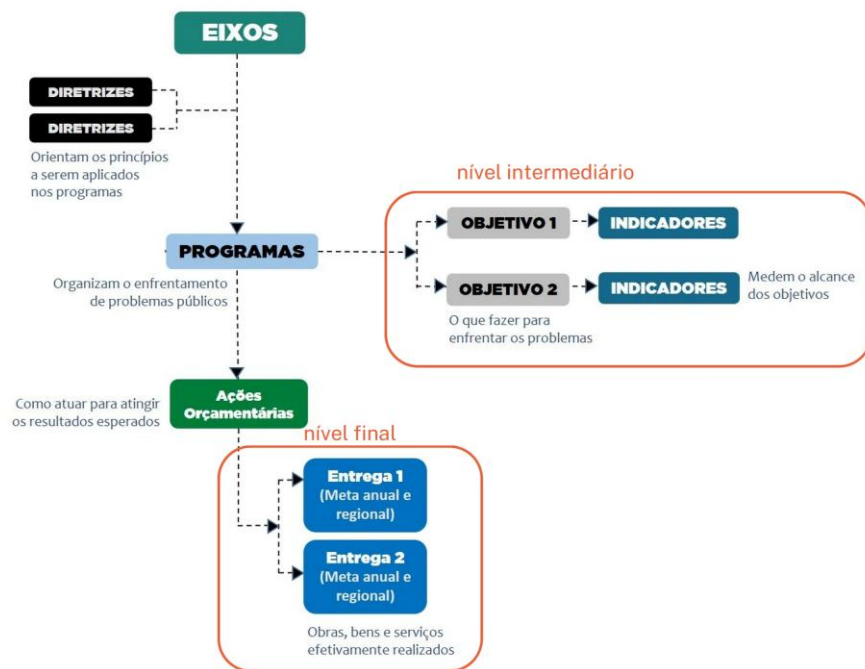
EIXOS

DIRETRIZES

DIRETRIZES

Orientam os princípios a serem aplicados nos programas

nível intermediário

OBJETIVO 1

INDICADORES

PROGRAMAS

Organizam o enfrentamento de problemas públicos

OBJETIVO 2

INDICADORES

Medem o alcance dos objetivos

O que fazer para enfrentar os problemas

Como atuar para atingir os resultados esperados

Ações Orçamentárias

nível final

Entrega 1 (Meta anual e regional)

Entrega 2 (Meta anual e regional)

Obras, bens e serviços efetivamente realizados